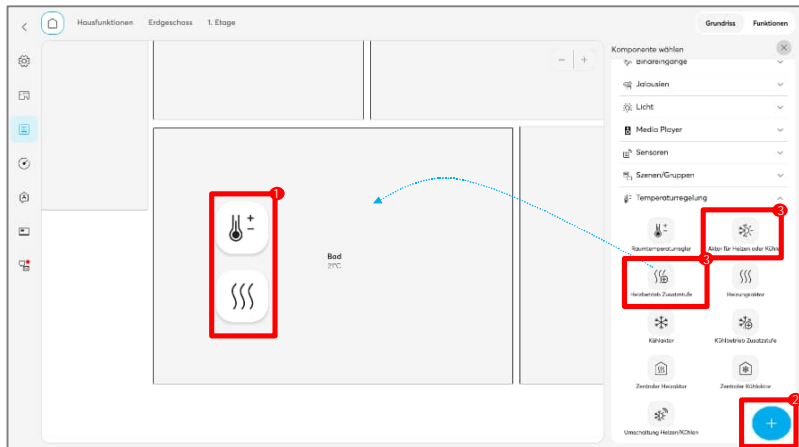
Hausfunktionen Erdgeschoss 1. Etage

Grundriss Funktionen

Komponente wählen

Binäreingänge

Jalousien

Licht

Media Player

Sensoren

Szenen/Gruppen

Temperaturregelung

1

Bad
21°C

Raumtemperaturregler

Aktor für Heizen oder Kühlen

3

3

Heizbetrieb Zusatzstufe

Heizungsaktor

Kühlaktor

Kühlbetrieb Zusatzstufe

Zentraler Heizaktor

Zentraler Kühlaktor

Umschaltung Heizen/Kühlen

2

+